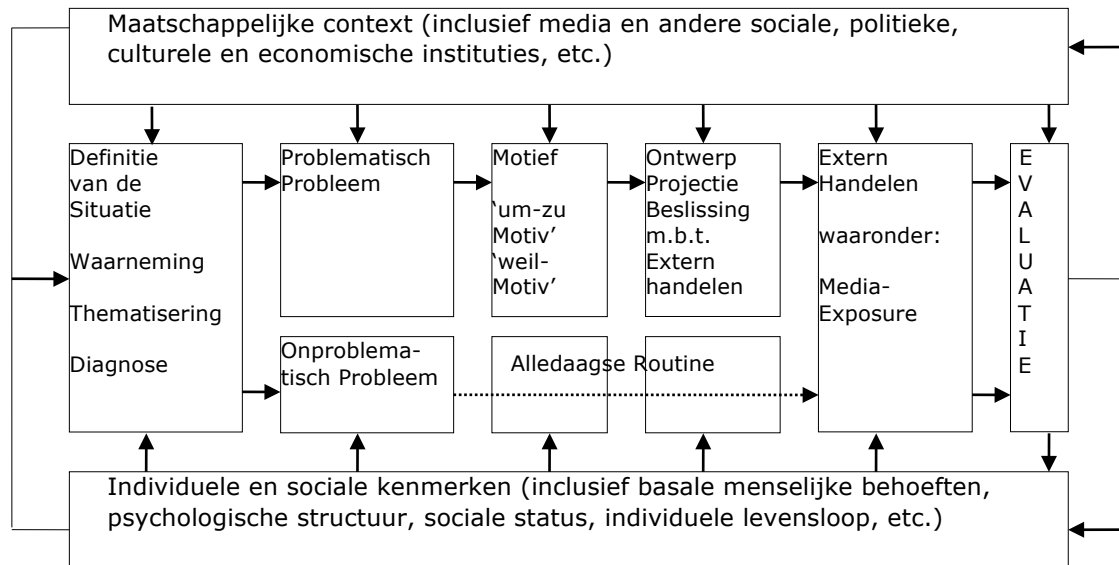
Maatschappelijke context (inclusief media en andere sociale, politieke, culturele en economische instituties, etc.)

Definitie van de Situatie

Waarneming

Thematisering

Diagnose

Problematisch Probleem

Motief

'um-zu Motiv'
'weil-Motiv'

Ontwerp
Projectie
Beslissing m.b.t. Extern handelen

Extern Handelen

waaronder:

Media-Exposure

EVALUATIE

Onproblematisch Probleem

Alledaagse Routine

Individuele en sociale kenmerken (inclusief basale menselijke behoeften, psychologische structuur, sociale status, individuele levensloop, etc.)